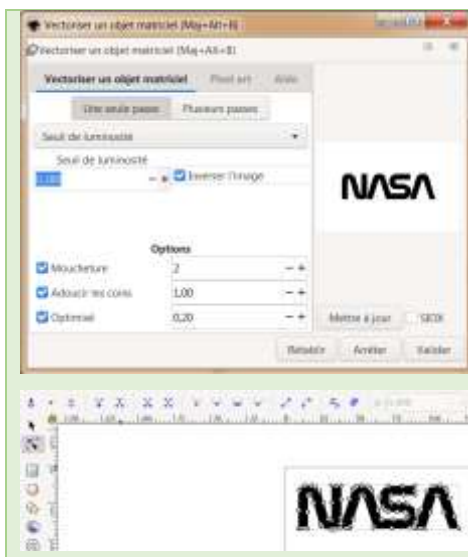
Vectoriser un objet matriciel (Maj+Alt+B)

Vectoriser un objet matriciel (Maj+Alt+B)

Vectoriser un objet matriciel | Pixel art | Aide

Une seule passe | Plusieurs passes

Seuil de luminosité

Seuil de luminosité

1,00 Inverser l'image

NASA

Options

Moucheture 2

Adoucir les coins 1,00

Optimiser 0,20

Mettre à jour SIOX

Rétablir Arrêter Valider

NASA